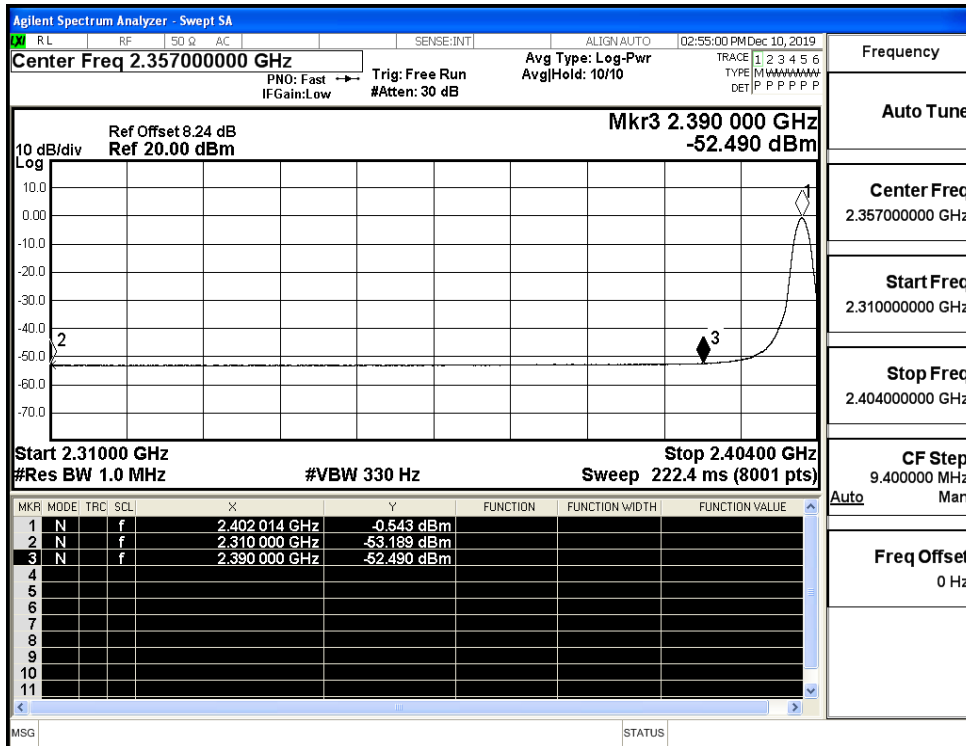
Agilent Spectrum Analyzer - Swept SA

RL RF 50 Ω AC SENSE:INT ALIGN AUTO 02:55:00 PM Dec 10, 2019

Center Freq 2.357000000 GHz

PNO: Fast IFGain:Low

Trig: Free Run #Atten: 30 dB

Avg Type: Log-Pwr Avg|Hold: 10/10

TRACE 1 2 3 4 5 6 TYPE M WWWWW DET P P P P P P

Frequency

Auto Tune

Ref Offset 8.24 dB
10 dB/div Ref 20.00 dBm
Log

Mkr3 2.390 000 GHz
-52.490 dBm

10.0
0.00
-10.0
-20.0
-30.0
-40.0
-50.0
-60.0
-70.0

1
2
3

Start 2.31000 GHz
#Res BW 1.0 MHz
#VBW 330 Hz
Stop 2.40400 GHz
Sweep 222.4 ms (8001 pts)

Center Freq
2.357000000 GHz

Start Freq
2.310000000 GHz

Stop Freq
2.404000000 GHz

CF Step
9.400000 MHz
Auto Man

Freq Offset
0 Hz

| MKR | MODE | TRC | SCL | X | Y | FUNCTION | FUNCTION WIDTH | FUNCTION VALUE |
|---|---|---|---|---|---|---|---|---|
| 1 | N | | f | 2.402 014 GHz | -0.543 dBm | | | |
| 2 | N | | f | 2.310 000 GHz | -53.189 dBm | | | |
| 3 | N | | f | 2.390 000 GHz | -52.490 dBm | | | |
| 4 | | | | | | | | |
| 5 | | | | | | | | |
| 6 | | | | | | | | |
| 7 | | | | | | | | |
| 8 | | | | | | | | |
| 9 | | | | | | | | |
| 10 | | | | | | | | |
| 11 | | | | | | | | |

MSG STATUS